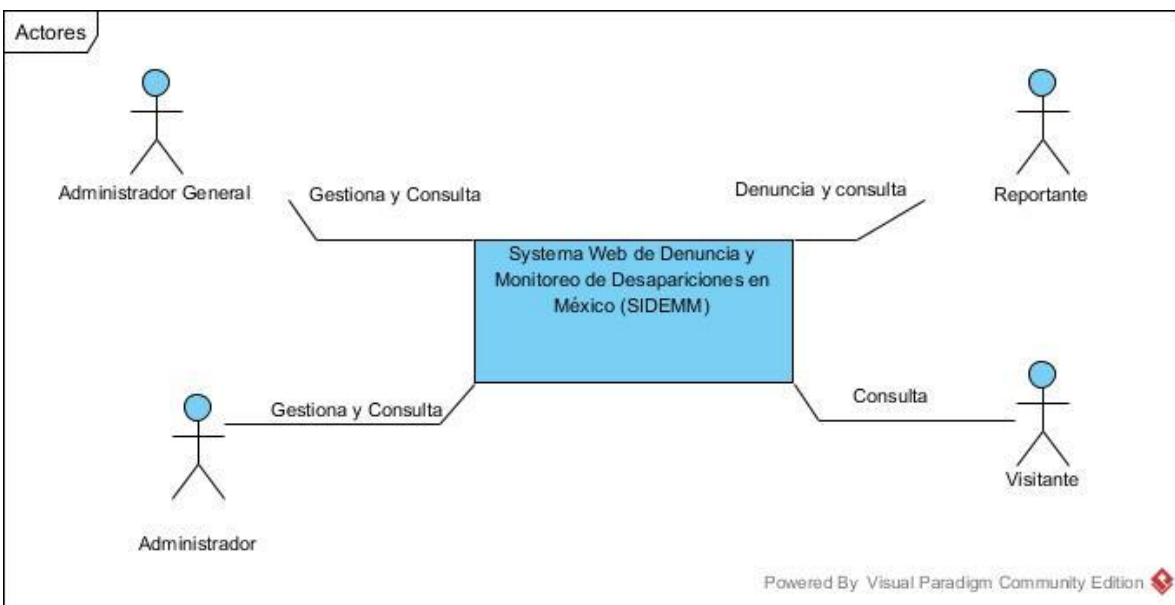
Actores

Administrador General

Gestiona y Consulta

Denuncia y consulta

Reportante

Systema Web de Denuncia y Monitoreo de Desapariciones en México (SIDEMM)

Gestiona y Consulta

Consulta

Administrador

Visitante

Powered By Visual Paradigm Community Edition